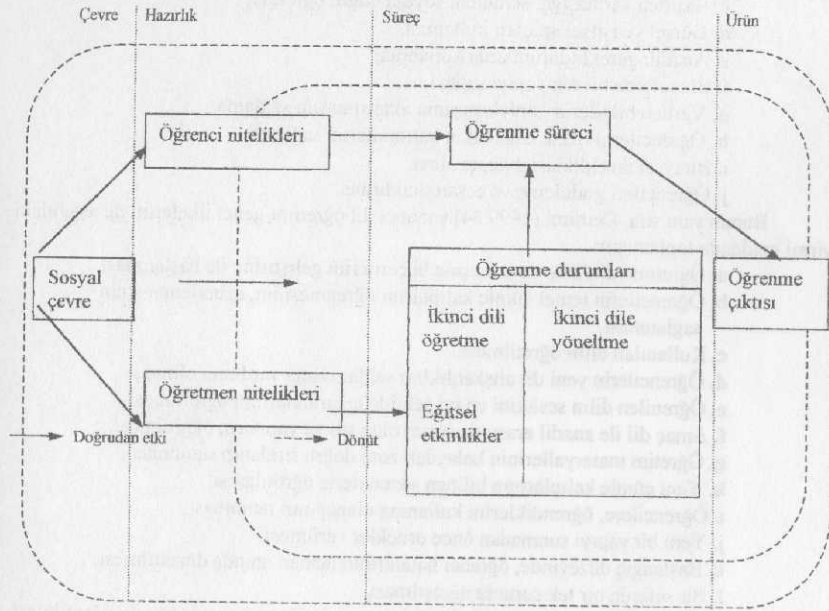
Çevre | Hazırlık | Süreç | Ürün

Öğrenci nitelikleri

Öğrenme süreci

Sosyal çevre

Öğrenme durumları

İkinci dili öğretme

İkinci dile yöneltme

Öğrenme çıktısı

Öğretmen nitelikleri

Eğitsel etkinlikler

Doğrudan etki

Dönüt